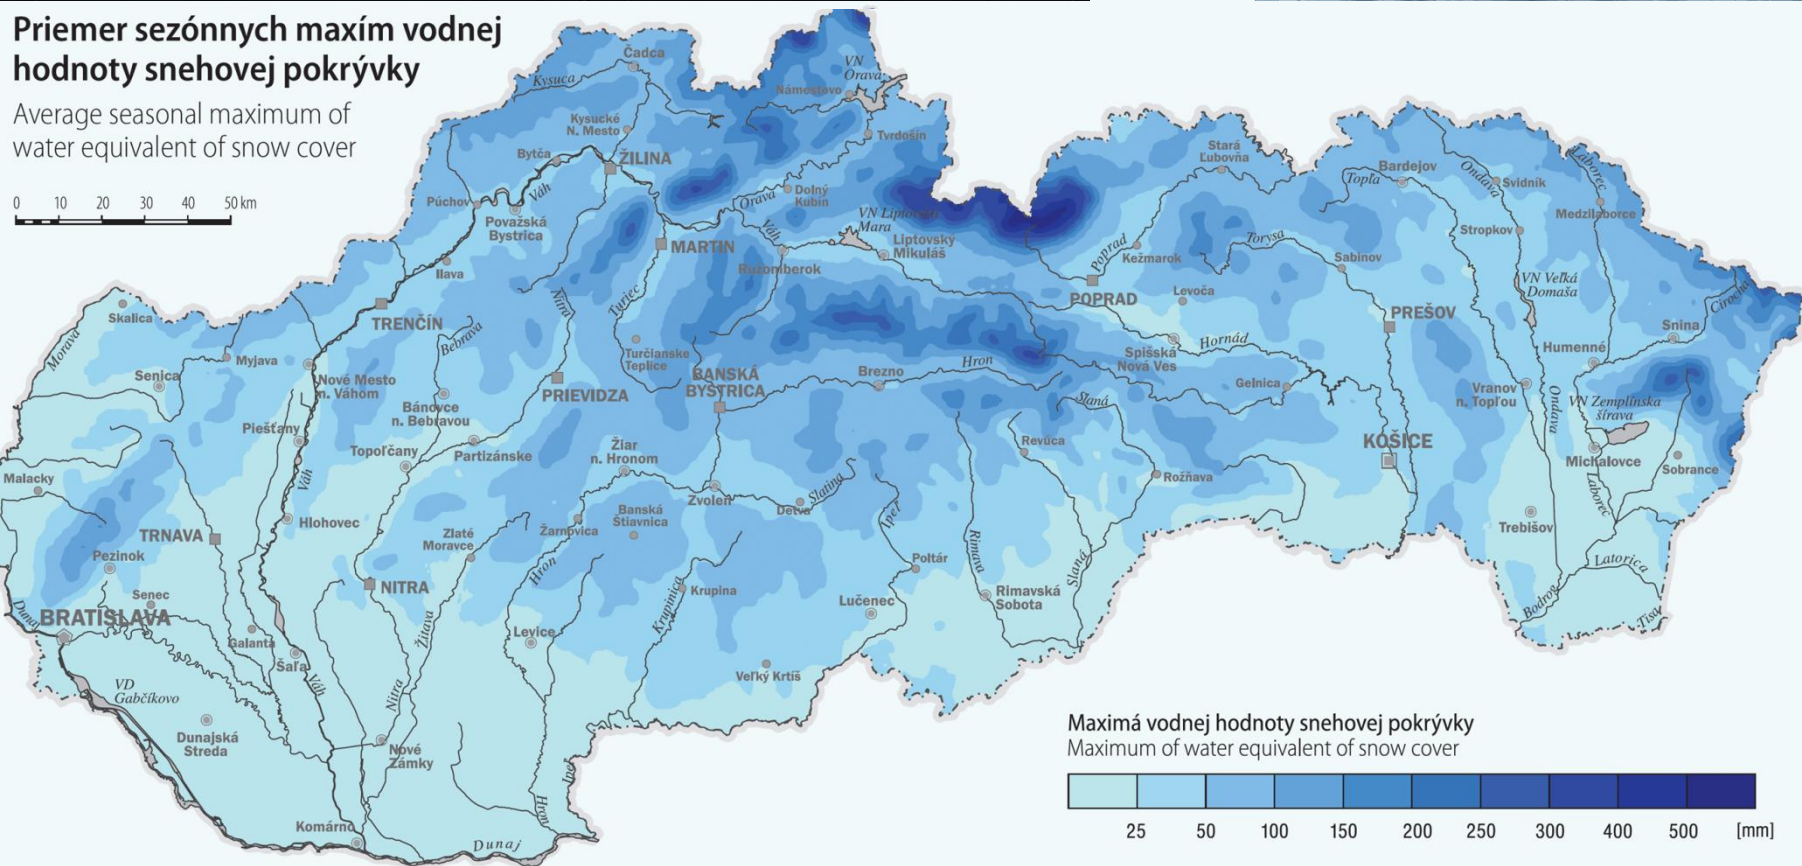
Priemer sezónnych maxím vodnej hodnoty snehovej pokrývky
Average seasonal maximum of water equivalent of snow cover

0 10 20 30 40 50 km

Čadca
Kysuca
VN Orava
Námestovo
Kysucké N. Mesto
Tvrdošín
Bytča
ŽILINA
Váh
Orava
Dolný Kubín
Púchov
Považská Bystrica
VN Liptovská Mara
Liptovský Mikuláš
MARTIN
Váh
Ružomberok
Ilava
Nitra
Turiec
TRENČÍN
Bebrava
Skalica
Morava
Myjava
Senica
Nové Mesto n. Váhom
Turčianske Teplice
BANSKÁ BYSTRICA
PRIEVIDZA
Brezno
Hron
Bánovce n. Bebravou
Piešťany
Topoľčany
Partizánske
Žiar n. Hronom
Malacky
Váh
Hlohovec
Zvolen
Detva
Slatina
Banská Štiavnica
TRNAVA
Zlaté Moravce
Žarnovica
Pezinok
Hron
NITRA
Krupina
Krupinica
Ipeľ
Poltár
Senec
BRATISLAVA
Dunaj
Galanta
Šaľa
Váh
Žitava
Levice
Lučenec
Nitra
Veľký Krtíš
VD Gabčíkovo
Dunajská Streda
Nové Zámky
Ipeľ
Hron
Komárno
Dunaj
Stará Ľubovňa
Poprad
Kežmarok
Torysa
POPRAD
Levoča
Spišská Nová Ves
Hornád
Hron
Slaná
Gelnica
Revúca
Rožňava
Rimava
Rimavská Sobota
Slaná
Bardejov
Topľa
Ondava
Svidník
Laborec
Medzilaborce
Stropkov
Sabinov
VN Veľká Domaša
PREŠOV
Cirocha
Snina
Humenné
Vranov n. Topľou
Ondava
VN Zemplínska šírava
KOŠICE
Michalovce
Sobrance
Laborec
Trebišov
Latorica
Bodrog
Tisa

Maximá vodnej hodnoty snehovej pokrývky
Maximum of water equivalent of snow cover
25 50 100 150 200 250 300 400 500 [mm]